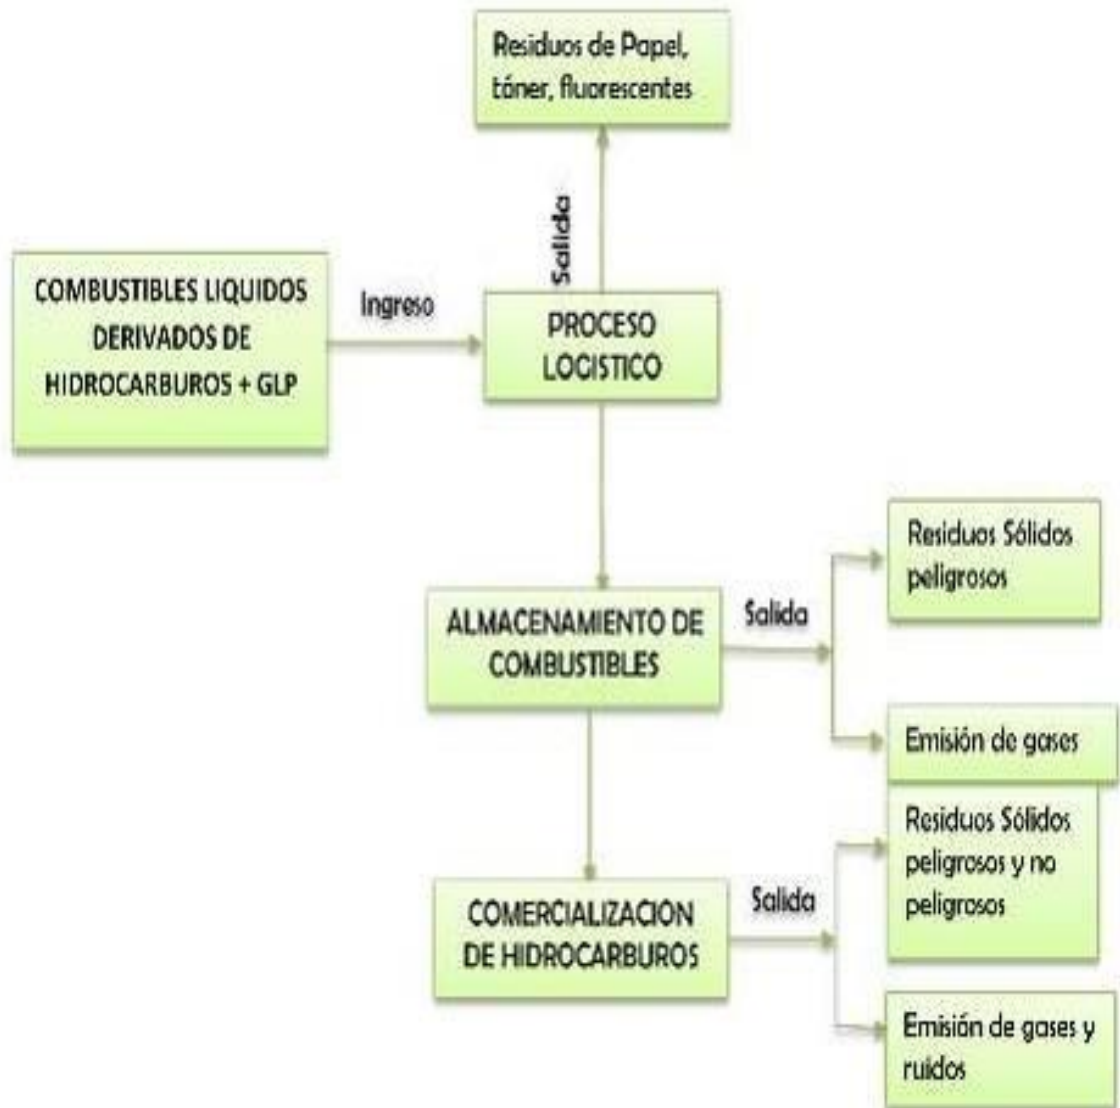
Residuos de Papel, tóner, fluorescentes

Salida

COMBUSTIBLES LIQUIDOS DERIVADOS DE HIDROCARBUROS + GLP

Ingreso

PROCESO LOGISTICO

ALMACENAMIENTO DE COMBUSTIBLES

Salida

Residuos Sólidos peligrosos

Emisión de gases

COMERCIALIZACION DE HIDROCARBUROS

Salida

Residuos Sólidos peligrosos y no peligrosos

Emisión de gases y ruidos